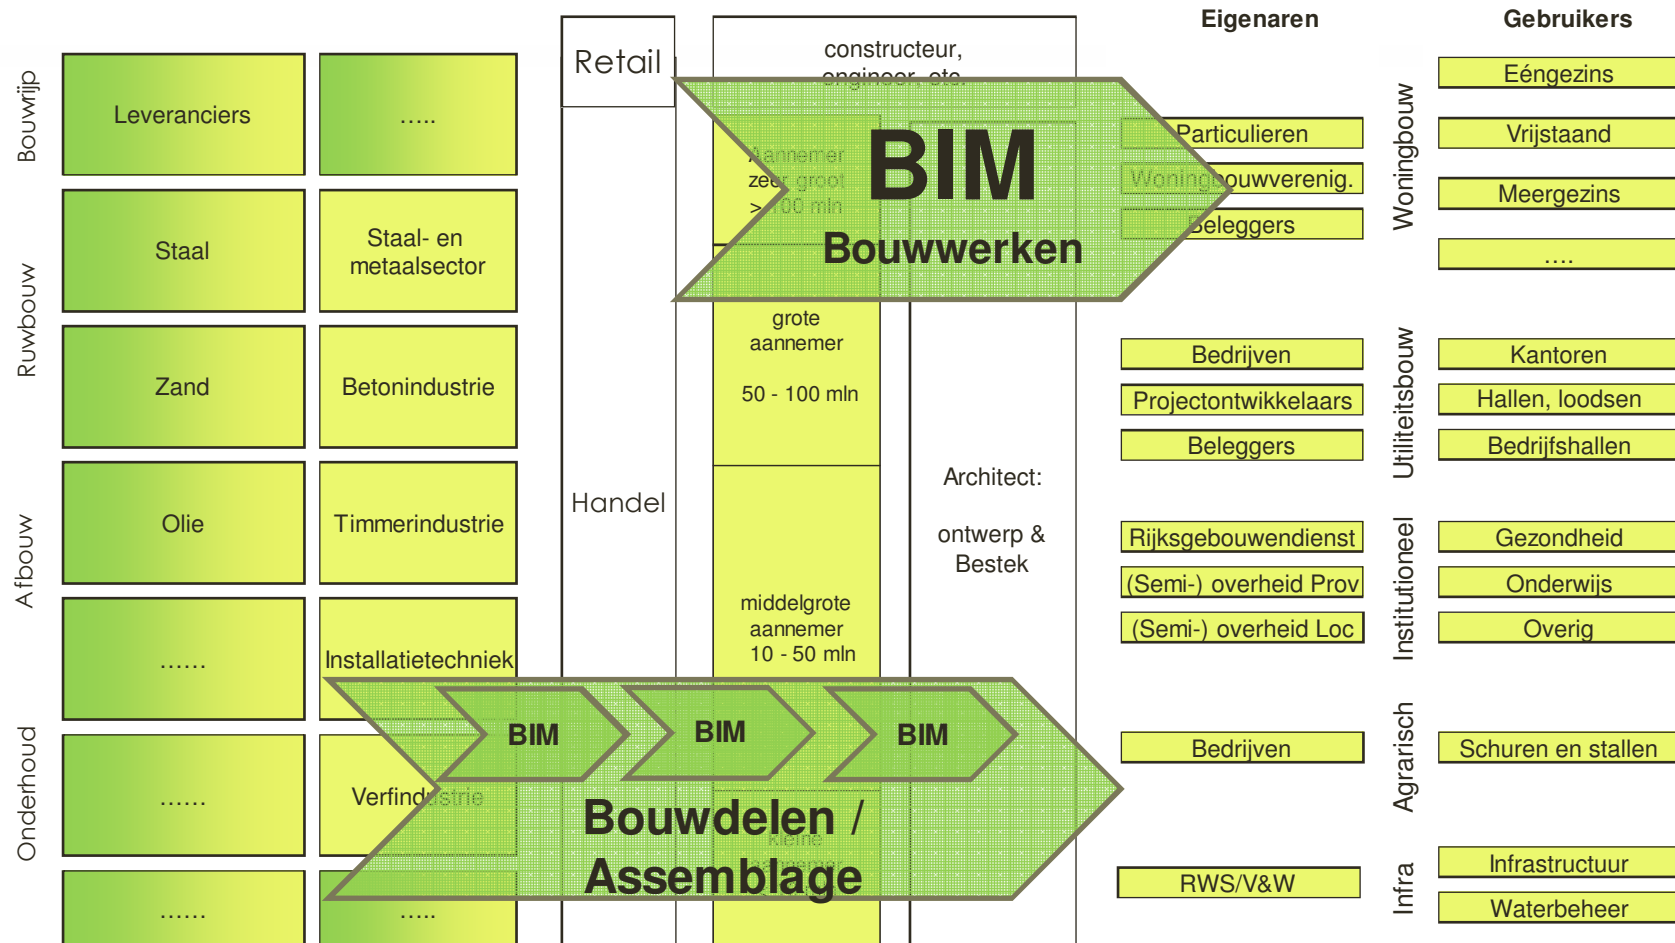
Eigenaren

Gebruikers

Bouwrijp

Leveranciers

.....

Ruwbouw

Staal

Staal- en metaalsector

Zand

Betonindustrie

Afbouw

Olie

Timmerindustrie

......

Installatietechniek

Onderhoud

......

Verfindustrie

......

.....

Retail

Handel

constructeur, engineer, etc.

Aannemer zeer groot > 100 mln

BIM

Bouwwerken

grote aannemer

50 - 100 mln

Architect:

ontwerp & Bestek

middelgrote aannemer 10 - 50 mln

BIM

BIM

BIM

Bouwdelen / Assemblage

Kleine aannemer

Particulieren

Woningbouwverenig.

Beleggers

Woningbouw

Eéngezins

Vrijstaand

Meergezins

....

Bedrijven

Projectontwikkelaars

Beleggers

Utiliteitsbouw

Kantoren

Hallen, loodsen

Bedrijfshallen

Rijksgebouwendienst

(Semi-) overheid Prov

(Semi-) overheid Loc

Institutioneel

Gezondheid

Onderwijs

Overig

Bedrijven

Agrarisch

Schuren en stallen

RWS/V&W

Infra

Infrastructuur

Waterbeheer